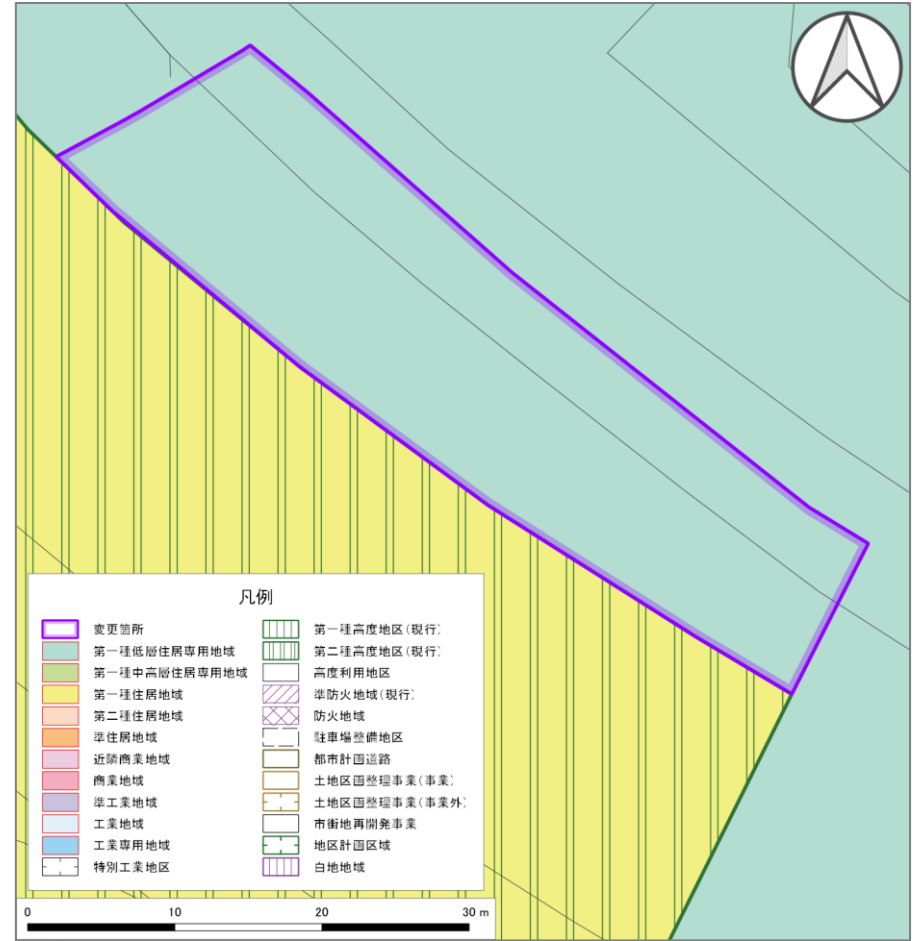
凡例

変更箇所
第一種低層住居専用地域
第一種中高層住居専用地域
第一種住居地域
第二種住居地域
準住居地域
近隣商業地域
商業地域
準工業地域
工業地域
工業専用地域
特別工業地区

第一種高度地区(現行)
第二種高度地区(現行)
高度利用地区
準防火地域(現行)
防火地域
駐車場整備地区
都市計画道路
土地区画整理事業(事業)
土地区画整理事業(事業外)
市街地再開発事業
地区計画区域
白地地域

0 10 20 30 m